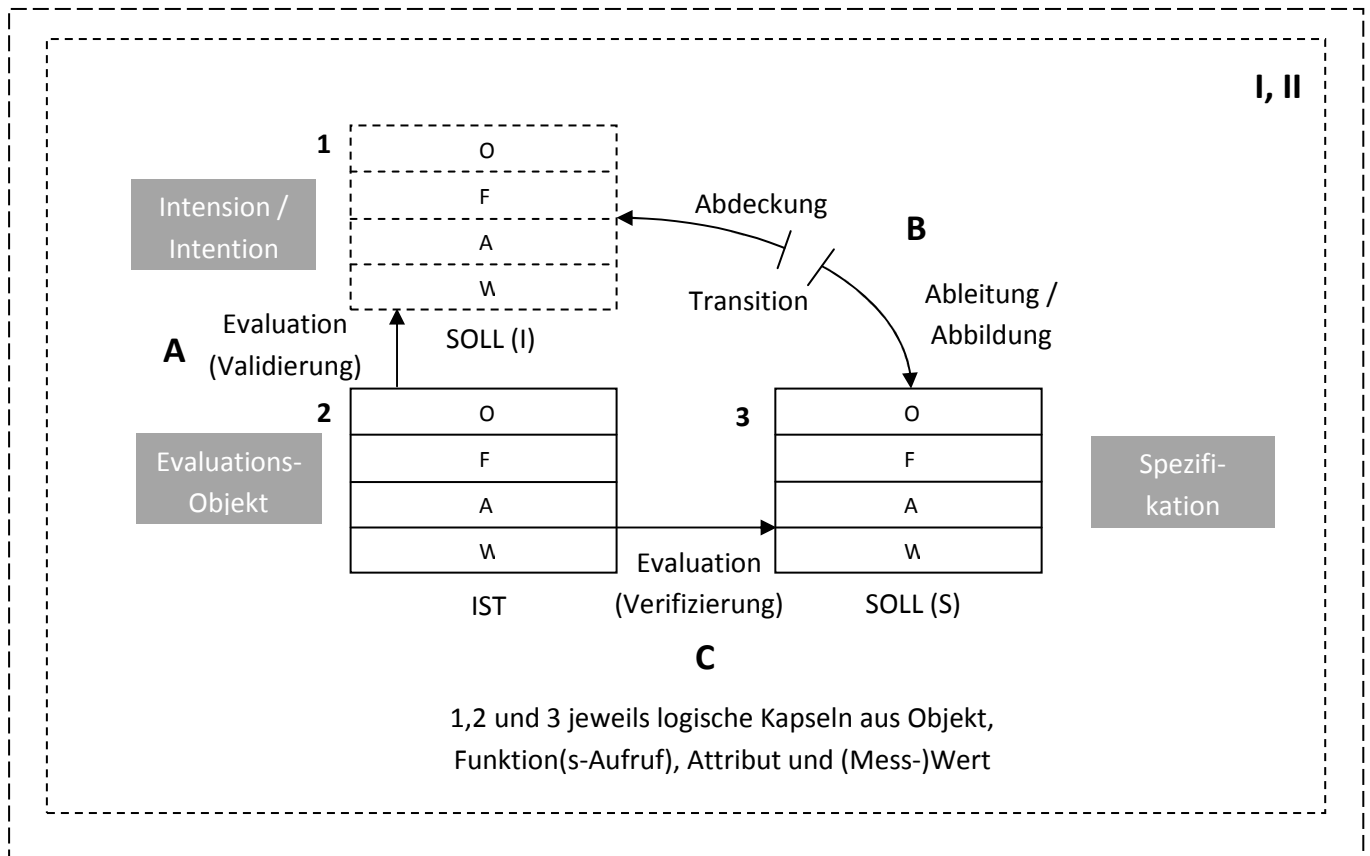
I, II

1

O

F

A

W

Intension / Intention

Abdeckung

B

Transition

Ableitung / Abbildung

Evaluation (Validierung)

A

SOLL (I)

2

O

F

A

W

Evaluations-Objekt

3

O

F

A

W

Spezifikation

Evaluation (Verifizierung)

IST

SOLL (S)

C

1,2 und 3 jeweils logische Kapseln aus Objekt, Funktion(s-Aufruf), Attribut und (Mess-)Wert